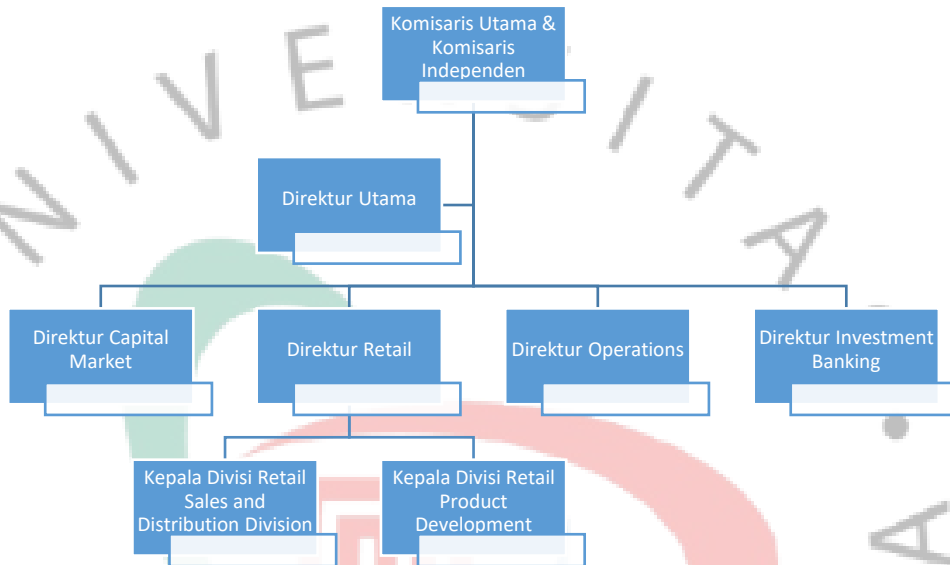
Komisaris Utama & Komisaris Independen

Direktur Utama

Direktur Capital Market

Direktur Retail

Direktur Operations

Direktur Investment Banking

Kepala Divisi Retail Sales and Distribution Division

Kepala Divisi Retail Product Development